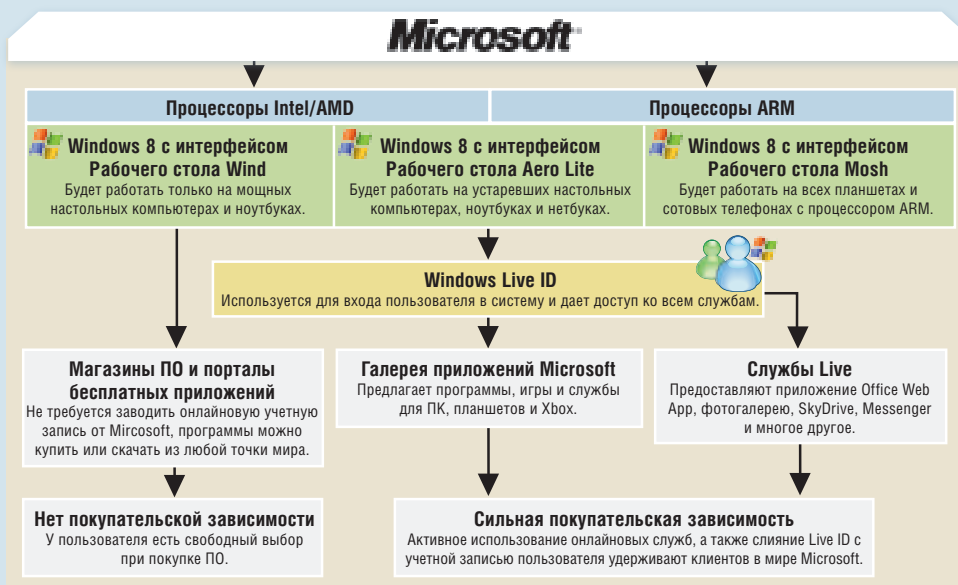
Microsoft

Процессоры Intel/AMD

Процессоры ARM

Windows 8 с интерфейсом Рабочего стола Wind
Будет работать только на мощных настольных компьютерах и ноутбуках.

Windows 8 с интерфейсом Рабочего стола Aero Lite
Будет работать на устаревших настольных компьютерах, ноутбуках и нетбуках.

Windows 8 с интерфейсом Рабочего стола Mosh
Будет работать на всех планшетах и сотовых телефонах с процессором ARM.

Windows Live ID
Используется для входа пользователя в систему и дает доступ ко всем службам.

Магазины ПО и порталы бесплатных приложений
Не требуется заводить онлайновую учетную запись от Mircosoft, программы можно купить или скачать из любой точки мира.

Галерея приложений Microsoft
Предлагает программы, игры и службы для ПК, планшетов и Xbox.

Службы Live
Предоставляют приложение Office Web App, фотогалерею, SkyDrive, Messenger и многое другое.

Нет покупательской зависимости
У пользователя есть свободный выбор при покупке ПО.

Сильная покупательская зависимость
Активное использование онлайновых служб, а также слияние Live ID с учетной записью пользователя удерживают клиентов в мире Microsoft.